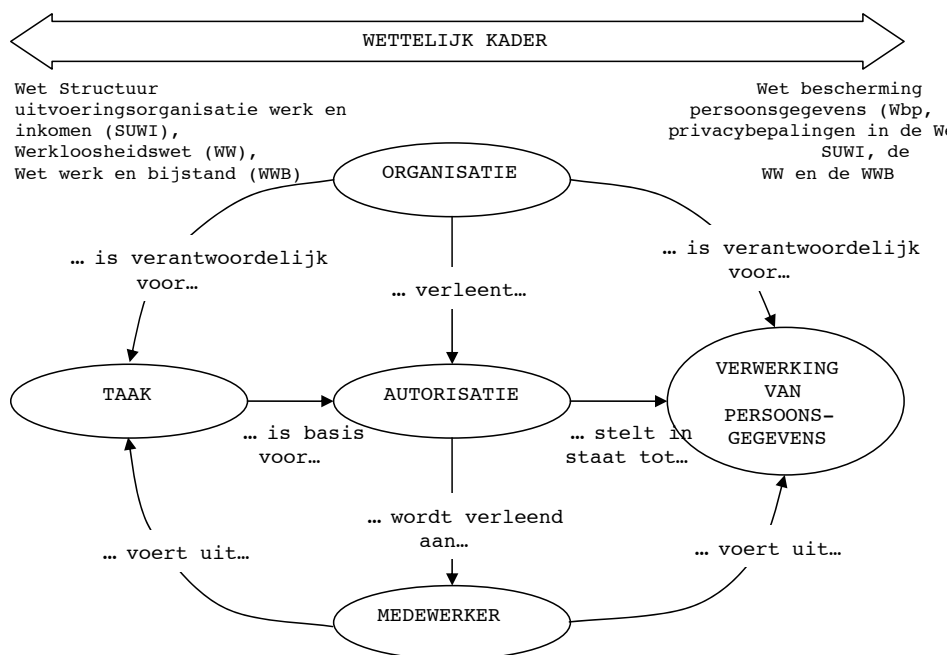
WETTELIJK KADER

Wet Structuur uitvoeringsorganisatie werk en inkomen (SUWI), Werkloosheidswet (WW), Wet werk en bijstand (WWB)

Wet bescherming persoonsgegevens (Wbp, privacybepalingen in de We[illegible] SUWI, de WW en de WWB

ORGANISATIE

… is verantwoordelijk voor…

… verleent…

… is verantwoordelijk voor…

TAAK

AUTORISATIE

VERWERKING VAN PERSOONS-GEGEVENS

… is basis voor…

… stelt in staat tot…

… wordt verleend aan…

… voert uit…

… voert uit…

MEDEWERKER